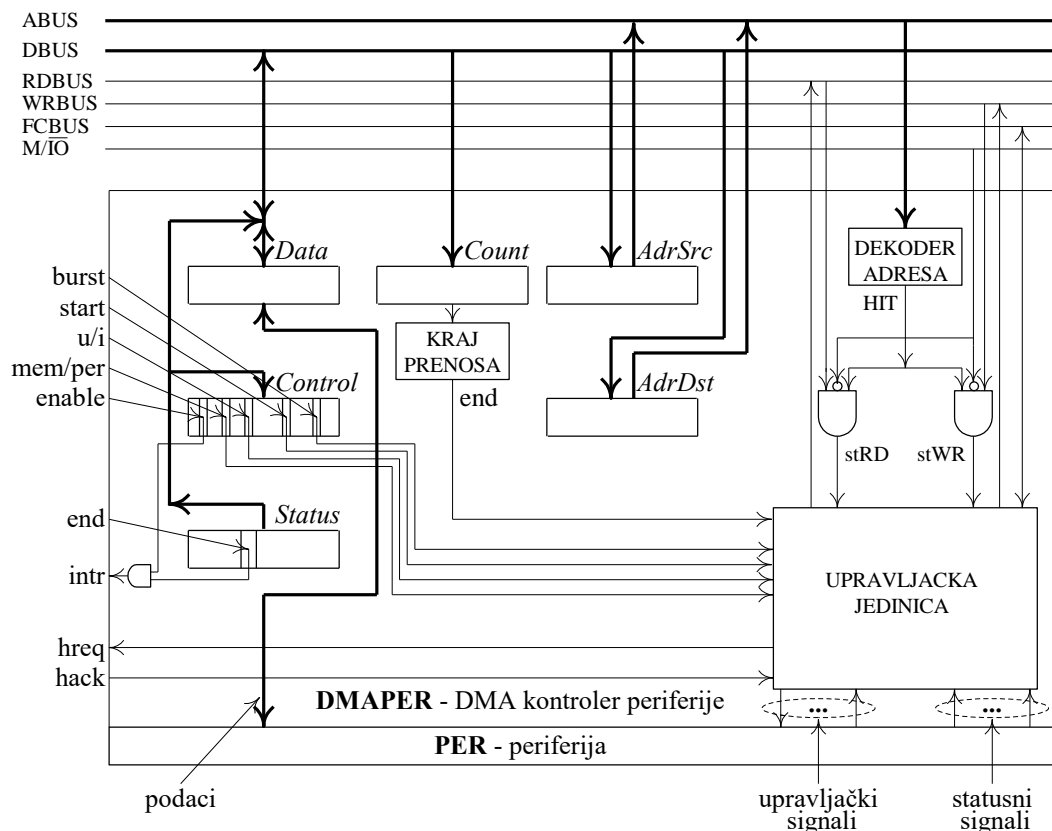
ABUS
DBUS
RDBUS
WRBUS
FCBUS
M/$\overline{IO}$

Data
Count
AdrSrc
DEKODER ADRESA
HIT

burst
start
u/i
mem/per
enable

KRAJ PRENOSA
end

Control
AdrDst

stRD
stWR

end
Status
intr

UPRAVLJACKA JEDINICA

hreq
hack

DMAPER - DMA kontroler periferije
•••
•••
PER - periferija

podaci
upravljački signali
statusni signali